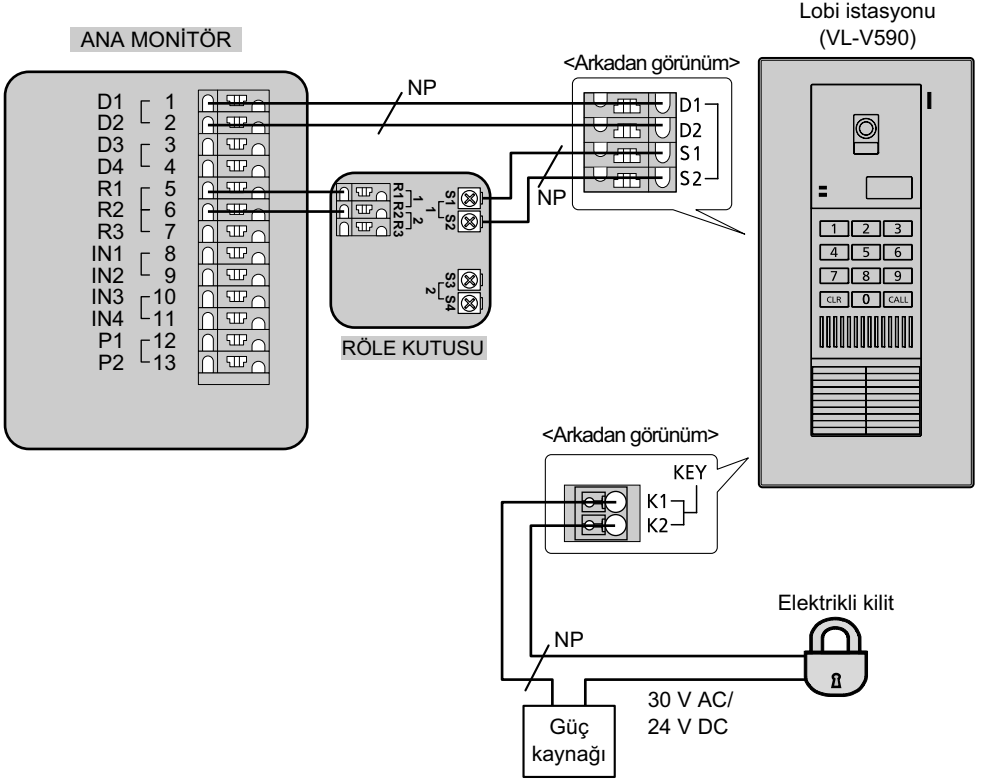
ANA MONİTÖR

D1 1
D2 2
D3 3
D4 4
R1 5
R2 6
R3 7
IN1 8
IN2 9
IN3 10
IN4 11
P1 12
P2 13

NP

R1 R2 R3
1 2
S1 S2
1
S3 S4
2

RÖLE KUTUSU

<Arkadan görünüm>
D1
D2
S1
S2
NP

Lobi istasyonu
(VL-V590)

1 2 3
4 5 6
7 8 9
CLR 0 CALL

<Arkadan görünüm>
KEY
K1
K2

NP

Elektrikli kilit

30 V AC/
24 V DC

Güç kaynağı